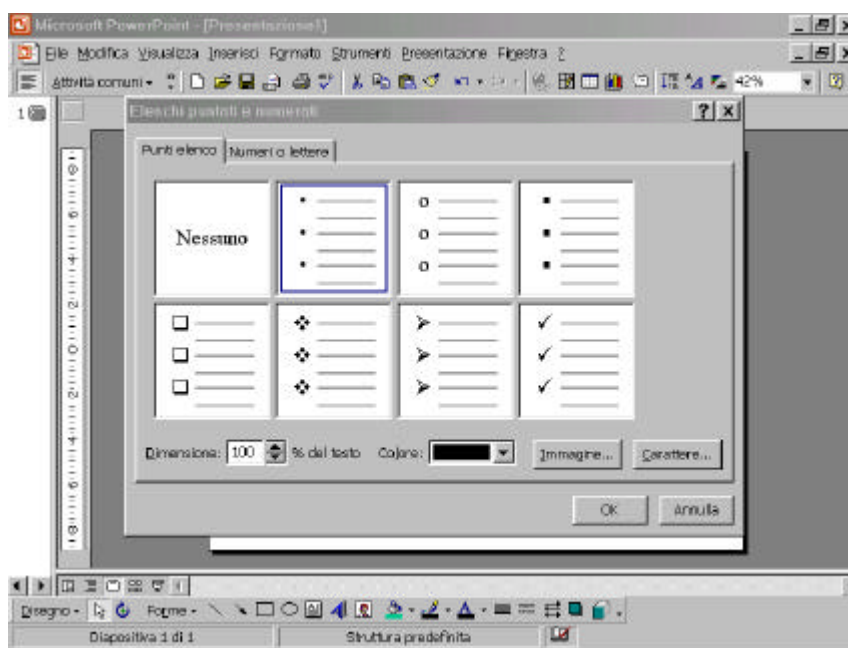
Microsoft PowerPoint - [Presentazione1]

File Modifica Visualizza Inserisci Formato Strumenti Presentazione Finestra ?

Attività comuni 42%

1

Elenchi puntati e numerati

?

Punti elenco

Numeri o lettere

Nessuno

Dimensione: 100 % del testo

Colore:

Immagine...

Carattere...

OK

Annulla

Disegno

Forme

Diapositiva 1 di 1

Struttura predefinita